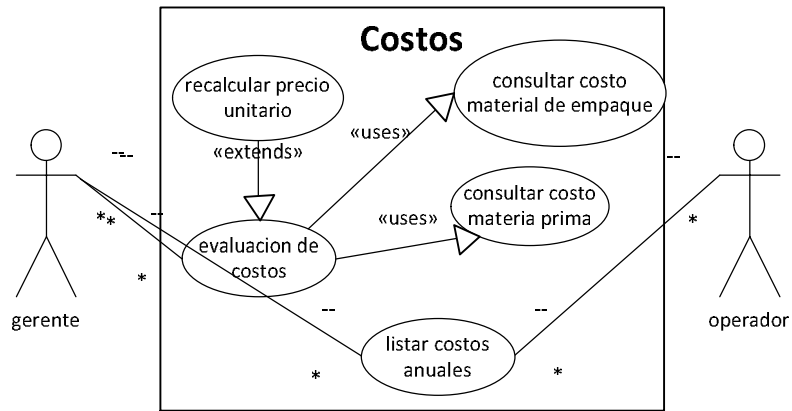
Costos

recalcular precio unitario

consultar costo material de empaque

«uses»

«extends»

consultar costo materia prima

«uses»

evaluacion de costos

listar costos anuales

gerente

operador

--

--

**

--

*

--

--

*

*

*

*